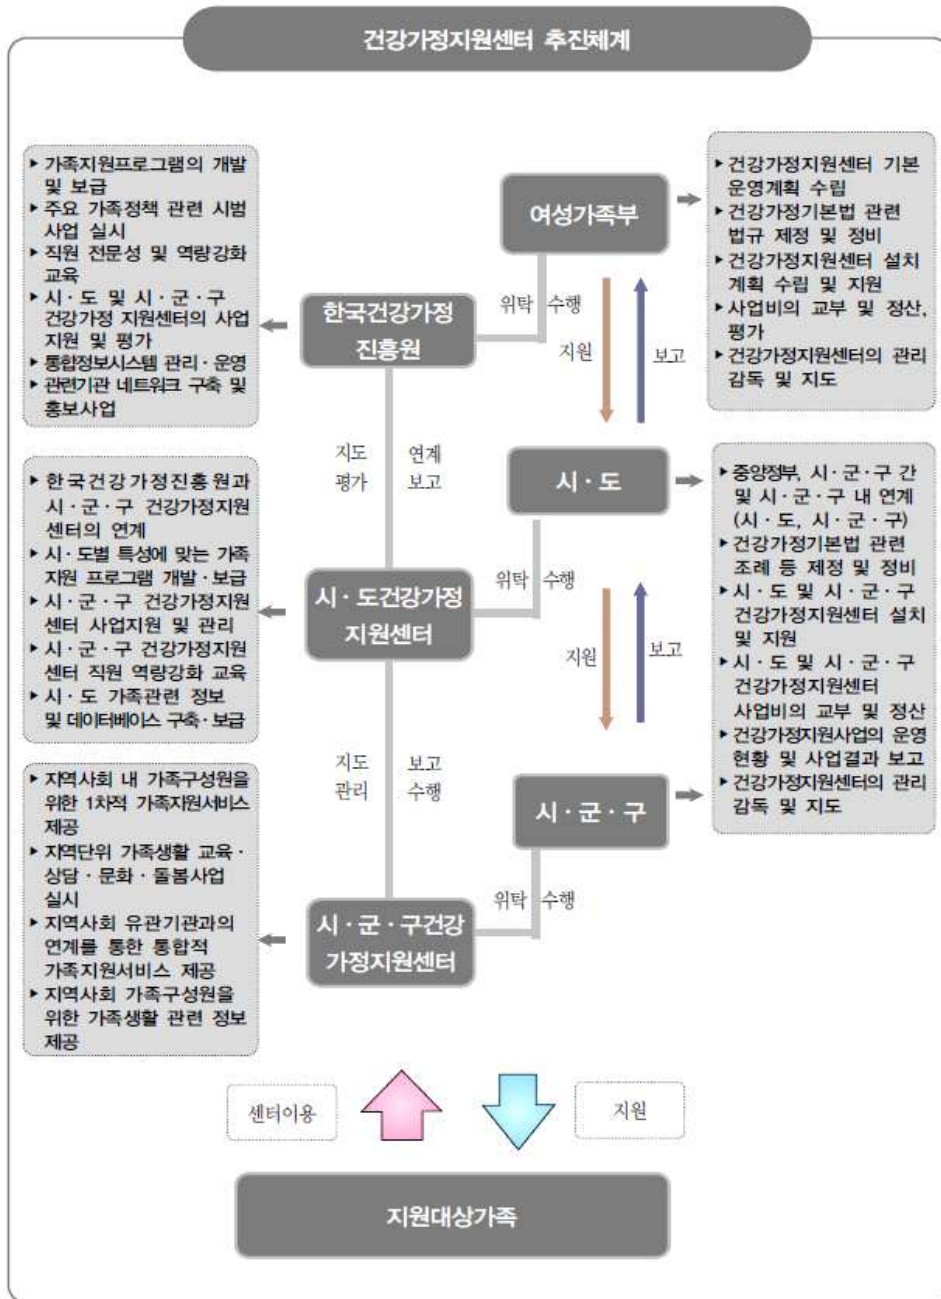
건강가정지원센터 추진체계

▸ 가족지원프로그램의 개발 및 보급
▸ 주요 가족정책 관련 시범사업 실시
▸ 직원 전문성 및 역량강화 교육
▸ 시 · 도 및 시 · 군 · 구 건강가정 지원센터의 사업지원 및 평가
▸ 통합정보시스템 관리 · 운영
▸ 관련기관 네트워크 구축 및 홍보사업

여성가족부

▸ 건강가정지원센터 기본 운영계획 수립
▸ 건강가정기본법 관련 법규 제정 및 정비
▸ 건강가정지원센터 설치 계획 수립 및 지원
▸ 사업비의 교부 및 정산, 평가
▸ 건강가정지원센터의 관리 감독 및 지도

한국건강가정진흥원

위탁 수행

지원

보고

지도 평가

연계 보고

시 · 도

▸ 한국건강가정진흥원과 시 · 군 · 구 건강가정지원센터의 연계
▸ 시 · 도별 특성에 맞는 가족지원 프로그램 개발 · 보급
▸ 시 · 군 · 구 건강가정지원센터 사업지원 및 관리
▸ 시 · 군 · 구 건강가정지원센터 직원 역량강화 교육
▸ 시 · 도 가족관련 정보 및 데이터베이스 구축 · 보급

▸ 중앙정부, 시 · 군 · 구 간 및 시 · 군 · 구 내 연계 (시 · 도, 시 · 군 · 구)
▸ 건강가정기본법 관련 조례 등 제정 및 정비
▸ 시 · 도 및 시 · 군 · 구 건강가정지원센터 설치 및 지원
▸ 시 · 도 및 시 · 군 · 구 건강가정지원센터 사업비의 교부 및 정산
▸ 건강가정지원사업의 운영 현황 및 사업결과 보고
▸ 건강가정지원센터의 관리 감독 및 지도

시 · 도건강가정지원센터

위탁 수행

지원

보고

지도 관리

보고 수행

시 · 군 · 구

▸ 지역사회 내 가족구성원을 위한 1차적 가족지원서비스 제공
▸ 지역단위 가족생활 교육 · 상담 · 문화 · 돌봄사업 실시
▸ 지역사회 유관기관과의 연계를 통한 통합적 가족지원서비스 제공
▸ 지역사회 가족구성원을 위한 가족생활 관련 정보 제공

시 · 군 · 구건강가정지원센터

위탁 수행

센터이용

지원

지원대상가족